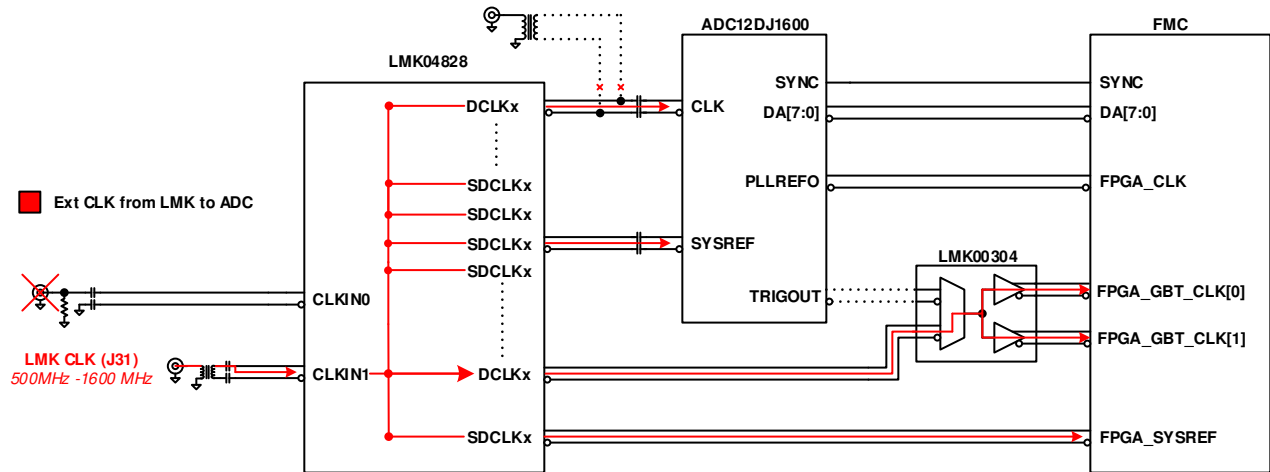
ADC12DJ1600

FMC

LMK04828

SYNC
SYNC
DCLKx
CLK
DA[7:0]
DA[7:0]

PLLREFO
FPGA_CLK
SDCLKx
SDCLKx
Ext CLK from LMK to ADC
SDCLKx
SYSREF
SDCLKx

LMK00304

TRIGOUT
FPGA_GBT_CLK[0]
CLKIN0
FPGA_GBT_CLK[1]

LMK CLK (J31)
500MHz -1600 MHz
CLKIN1
DCLKx

SDCLKx
FPGA_SYSREF